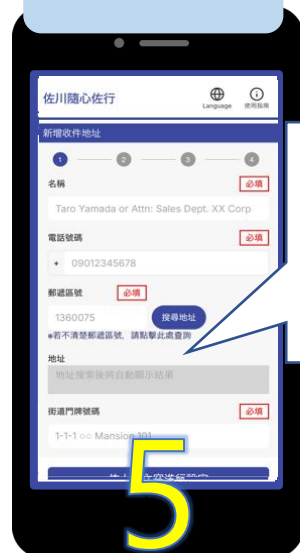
佐川隨心佐行

Language

使用指南

新增收件地址

1

2

3

4

名稱

必填

Taro Yamada or Attn: Sales Dept. XX Corp

電話號碼

必填

+

09012345678

郵遞區號

必填

1360075

搜尋地址

●若不清楚郵遞區號，請點擊此處查詢

地址

地址搜索後將自動顯示結果

街道門牌號碼

必填

1-1-1 ○○ Mansion 101

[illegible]

5